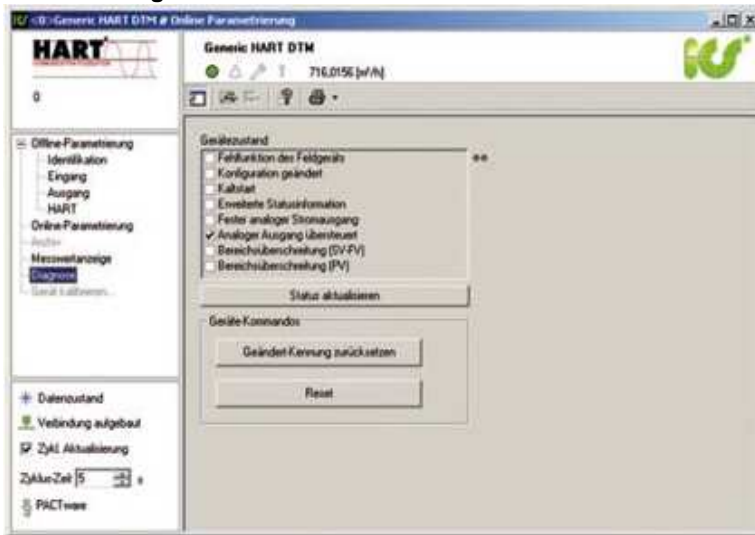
<0>Generic HART DTM # Online Parametrierung

HART

0

Generic HART DTM

716,0156 [m³/h]

Offline-Parametrierung
Identifikation
Eingang
Ausgang
HART
Online-Parametrierung
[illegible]
Messwertanzeige
Diagnose
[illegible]

Gerätezustand
Fehlfunktion des Feldgeräts
Konfiguration geändert
Kaltstart
Erweiterte Statusinformation
Fester analoger Stromausgang
Analoger Ausgang übersteuert
Bereichsüberschreitung (SV-FV)
Bereichsüberschreitung (PV)

Status aktualisieren

Geräte-Kommandos

Geändert-Kennung zurücksetzen

Reset

Datenzustand
Verbindung aufgebaut
Zykl. Aktualisierung
Zyklus-Zeit 5 s
PACTware